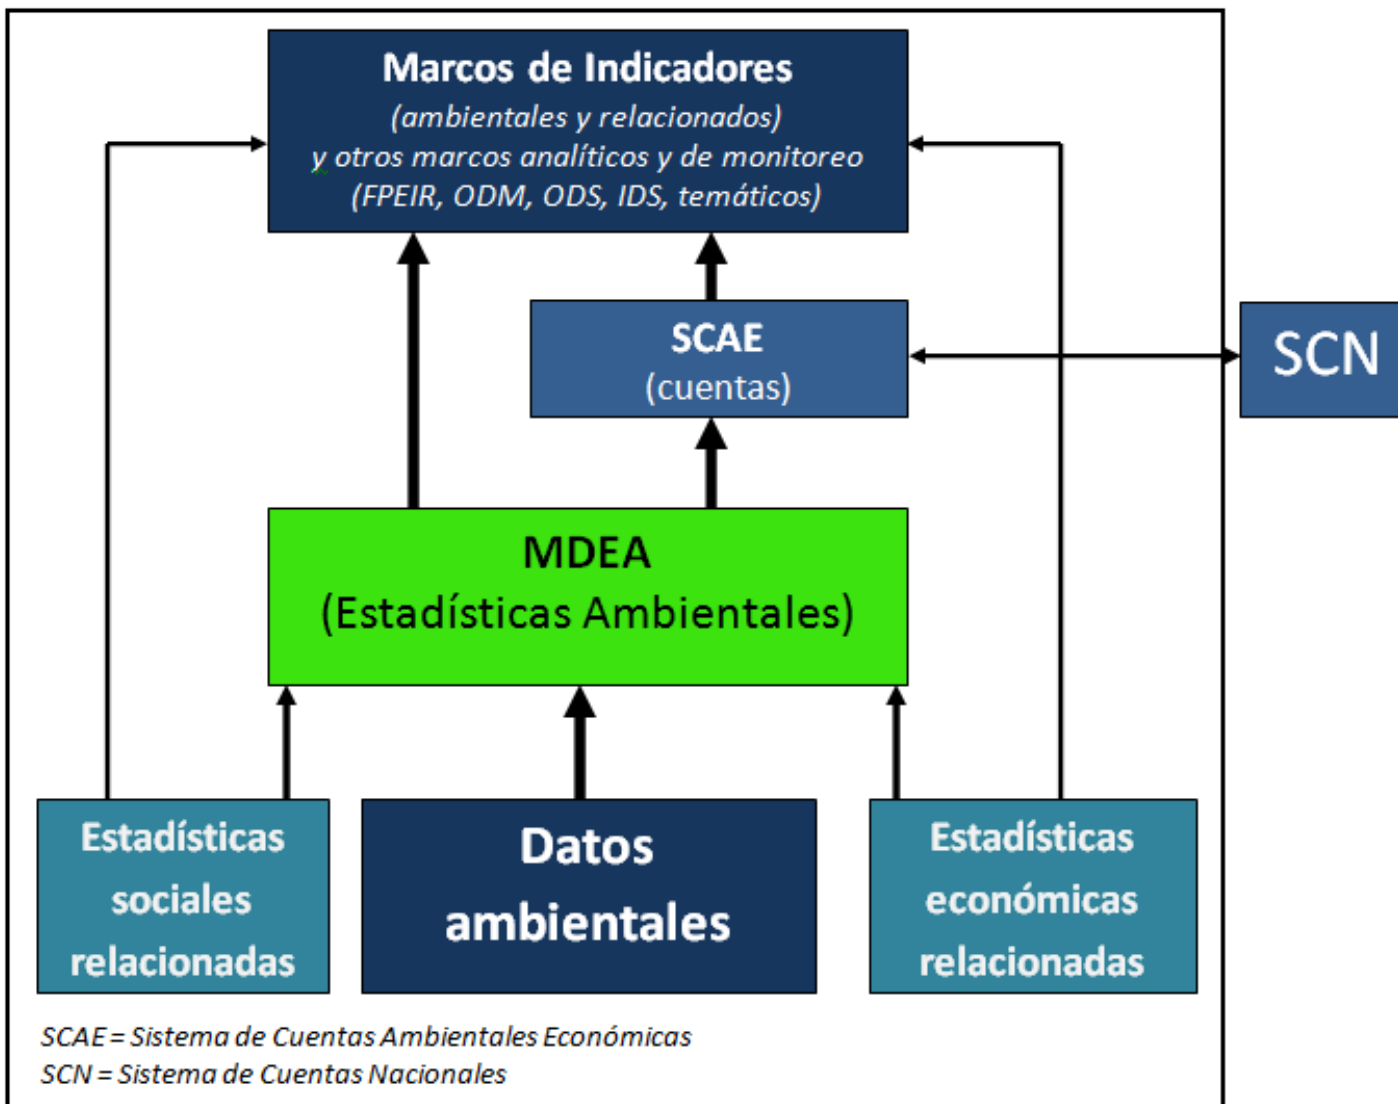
Marcos de Indicadores
(ambientales y relacionados)
y otros marcos analíticos y de monitoreo
(FPEIR, ODM, ODS, IDS, temáticos)

SCAE
(cuentas)

SCN

MDEA
(Estadísticas Ambientales)

Estadísticas sociales relacionadas

Datos ambientales

Estadísticas económicas relacionadas

SCAE = Sistema de Cuentas Ambientales Económicas
SCN = Sistema de Cuentas Nacionales